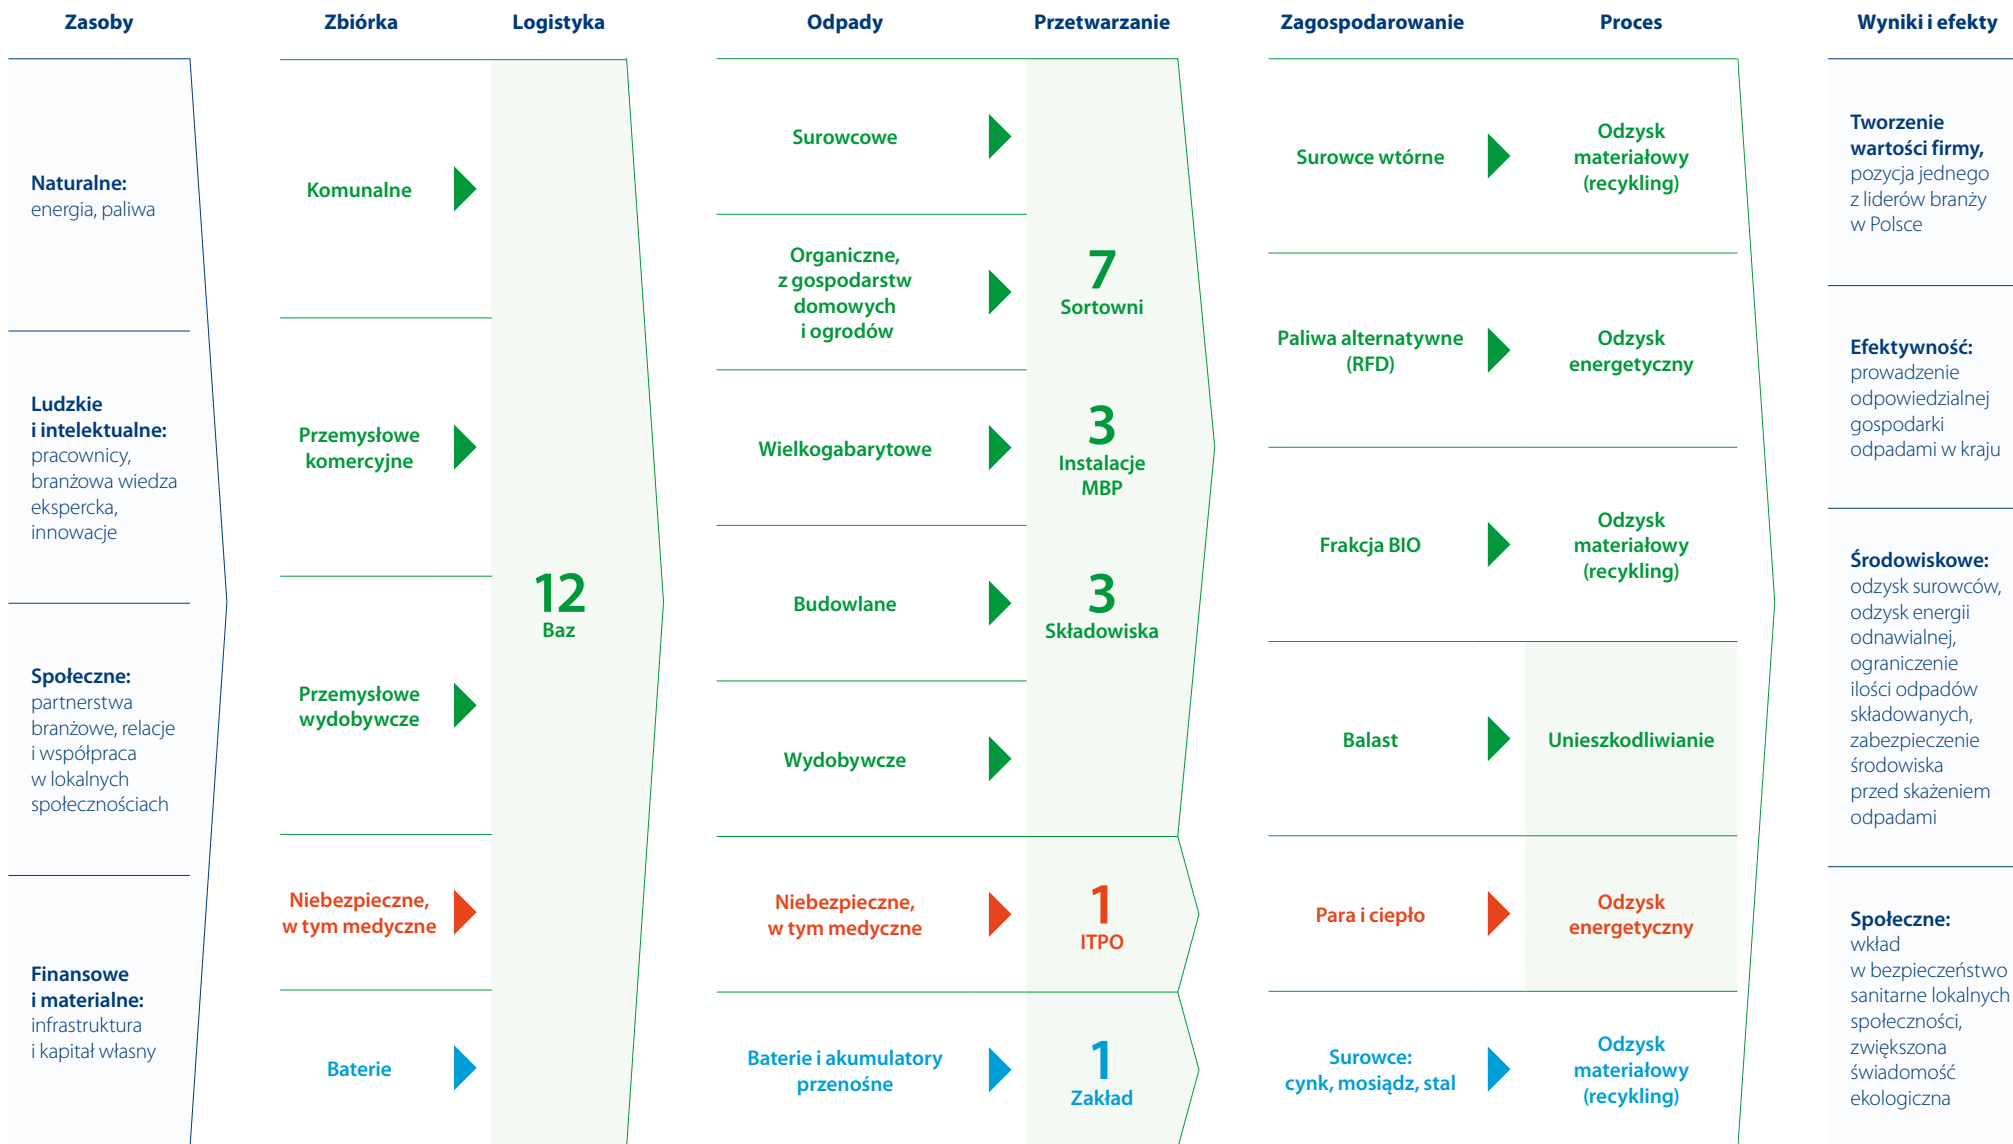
Zasoby

Naturalne: energia, paliwa

Ludzkie i intelektualne: pracownicy, branżowa wiedza ekspercka, innowacje

Społeczne: partnerstwa branżowe, relacje i współpraca w lokalnych społecznościach

Finansowe i materialne: infrastruktura i kapitał własny

Zbiórka

Komunalne

Przemysłowe komercyjne

Przemysłowe wydobywcze

Niebezpieczne, w tym medyczne

Baterie

Logistyka

12 Baz

Odpady

Surowcowe

Organiczne, z gospodarstw domowych i ogrodów

Wielkogabarytowe

Budowlane

Wydobywcze

Niebezpieczne, w tym medyczne

Baterie i akumulatory przenośne

Przetwarzanie

7 Sortowni

3 Instalacje MBP

3 Składowiska

1 ITPO

1 Zakład

Zagospodarowanie

Surowce wtórne

Paliwa alternatywne (RFD)

Frakcja BIO

Balast

Para i ciepło

Surowce: cynk, mosiądz, stal

Proces

Odzysk materiałowy (recykling)

Odzysk energetyczny

Odzysk materiałowy (recykling)

Unieszkodliwianie

Odzysk energetyczny

Odzysk materiałowy (recykling)

Wyniki i efekty

Tworzenie wartości firmy, pozycja jednego z liderów branży w Polsce

Efektywność: prowadzenie odpowiedzialnej gospodarki odpadami w kraju

Środowiskowe: odzysk surowców, odzysk energii odnawialnej, ograniczenie ilości odpadów składowanych, zabezpieczenie środowiska przed skażeniem odpadami

Społeczne: wkład w bezpieczeństwo sanitarne lokalnych społeczności, zwiększona świadomość ekologiczna